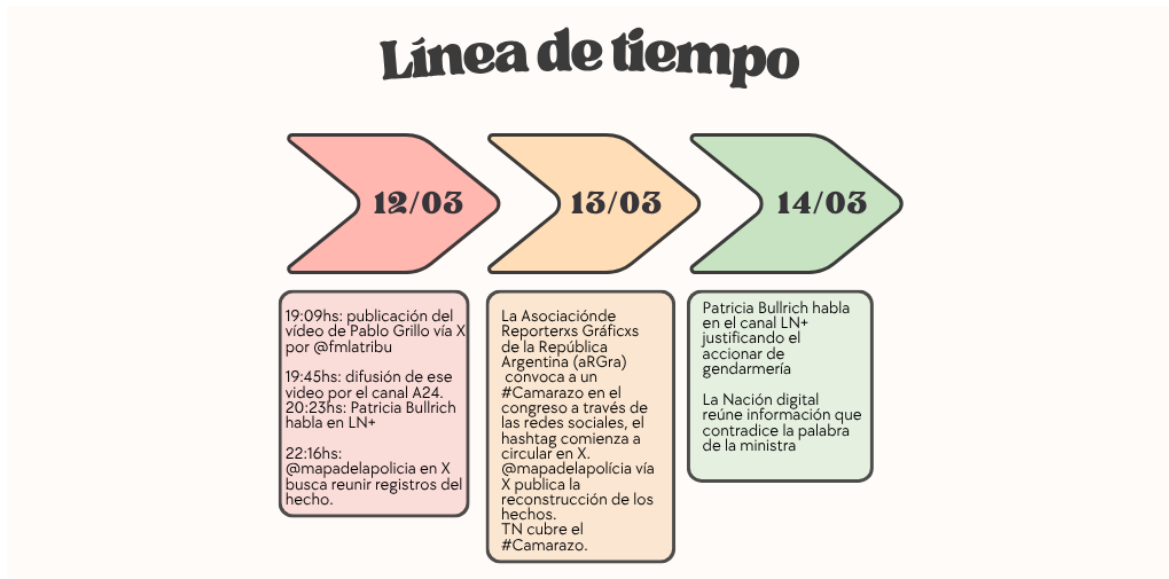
Línea de tiempo

12/03

13/03

14/03

19:09hs: publicación del vídeo de Pablo Grillo vía X por @fmlatribu

19:45hs: difusión de ese video por el canal A24.
20:23hs: Patricia Bullrich habla en LN+

22:16hs: @mapadelapolicia en X busca reunir registros del hecho.

La Asociaciónde Reporterxs Gráficxs de la República Argentina (aRGra) convoca a un #Camarazo en el congreso a través de las redes sociales, el hashtag comienza a circular en X.
@mapadelapolícia vía X publica la reconstrucción de los hechos.
TN cubre el #Camarazo.

Patricia Bullrich habla en el canal LN+ justificando el accionar de gendarmería

La Nación digital reúne información que contradice la palabra de la ministra